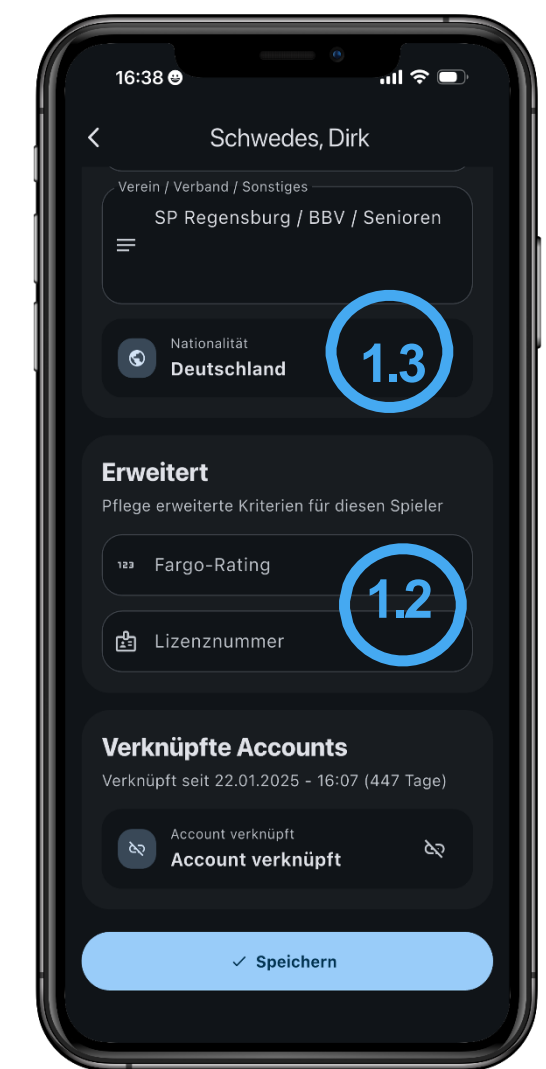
16:38

Schwedes, Dirk

Verein / Verband / Sonstiges

SP Regensburg / BBV / Senioren

Nationalität

Deutschland

1.3

Erweitert

Pflege erweiterte Kriterien für diesen Spieler

123 Fargo-Rating

1.2

Lizenznummer

Verknüpfte Accounts

Verknüpft seit 22.01.2025 - 16:07 (447 Tage)

Account verknüpft

Account verknüpft

✓ Speichern